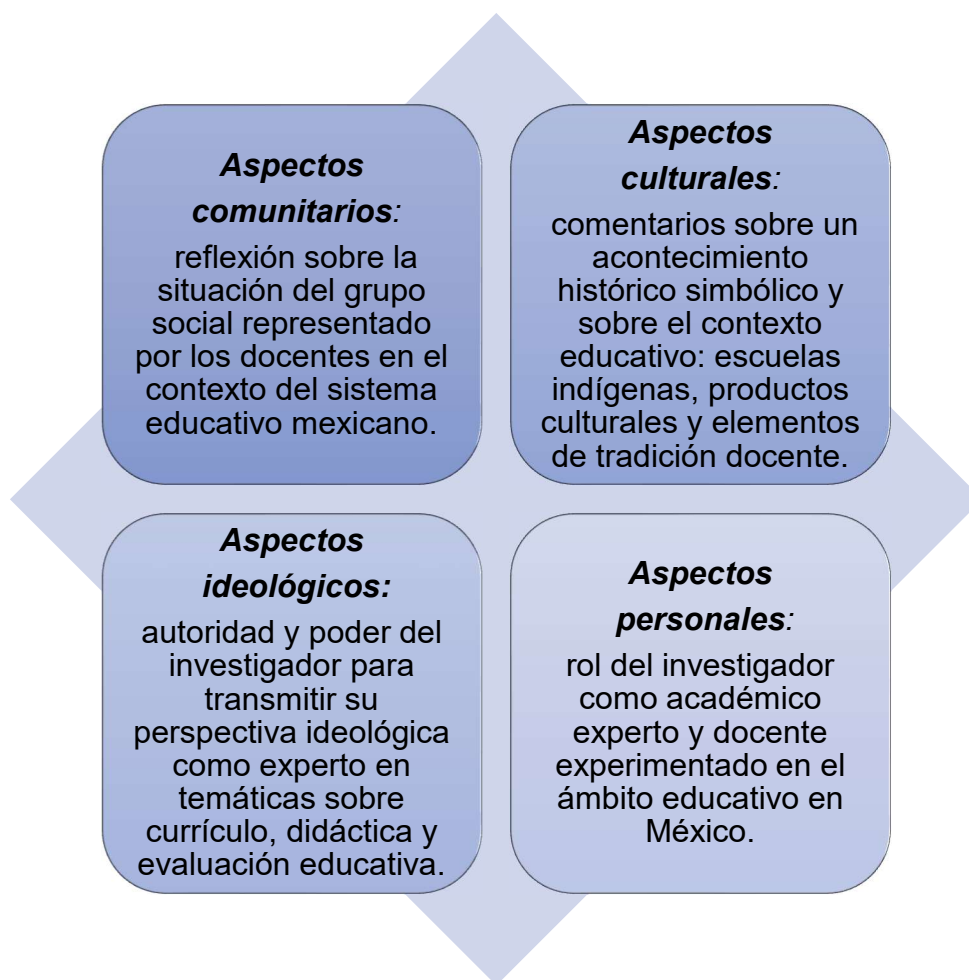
Aspectos comunitarios: reflexión sobre la situación del grupo social representado por los docentes en el contexto del sistema educativo mexicano.

Aspectos culturales: comentarios sobre un acontecimiento histórico simbólico y sobre el contexto educativo: escuelas indígenas, productos culturales y elementos de tradición docente.

Aspectos ideológicos: autoridad y poder del investigador para transmitir su perspectiva ideológica como experto en temáticas sobre currículo, didáctica y evaluación educativa.

Aspectos personales: rol del investigador como académico experto y docente experimentado en el ámbito educativo en México.